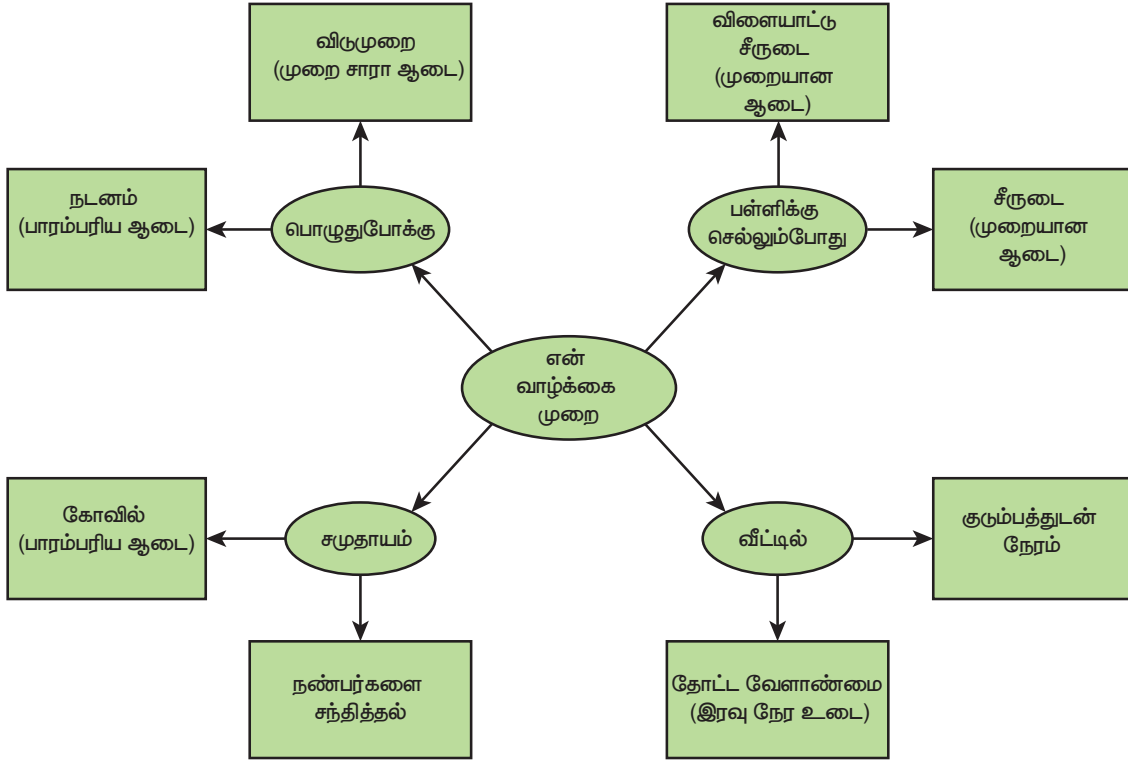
விடுமுறை
(முறை சாரா ஆடை)

விளையாட்டு
சீருடை
(முறையான
ஆடை)

நடனம்
(பாரம்பரிய ஆடை)

பொழுதுபோக்கு

பள்ளிக்கு
செல்லும்போது

சீருடை
(முறையான
ஆடை)

என்
வாழ்க்கை
முறை

கோவில்
(பாரம்பரிய ஆடை)

சமுதாயம்

வீட்டில்

குடும்பத்துடன்
நேரம்

நண்பர்களை
சந்தித்தல்

தோட்ட வேளாண்மை
(இரவு நேர உடை)